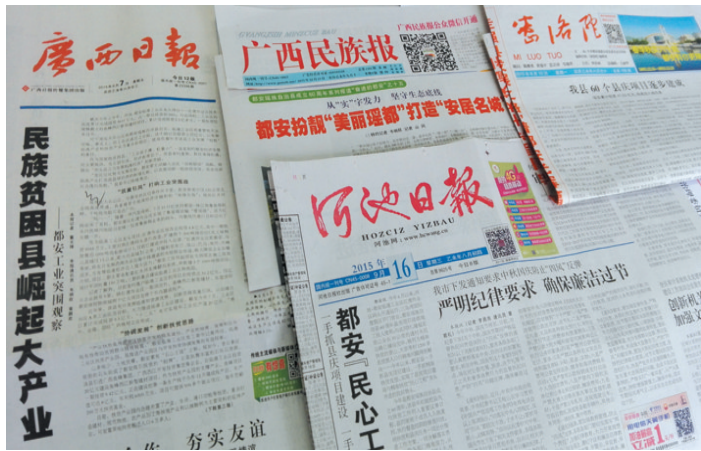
廣西日報

广西民族报

密洛陀

MI LUO TUO

从"实"字发力 坚守生态底线

都安扮靓"美丽瑶都"打造"安居名城"

我县60个县区项目逐步建设

民族贫困县崛起大产业

——都安工业突围观察

河池日報

HOZCIZ YIZBAU

河池网：www.hcwang.cn

2015年9月16日

我市下发通知要求中秋国庆全"四风"反弹

严明纪律要求 确保廉洁过节

都安『民心工

一手抓扶贫项目建设 一手

夯实友谊

创新机制

加强文